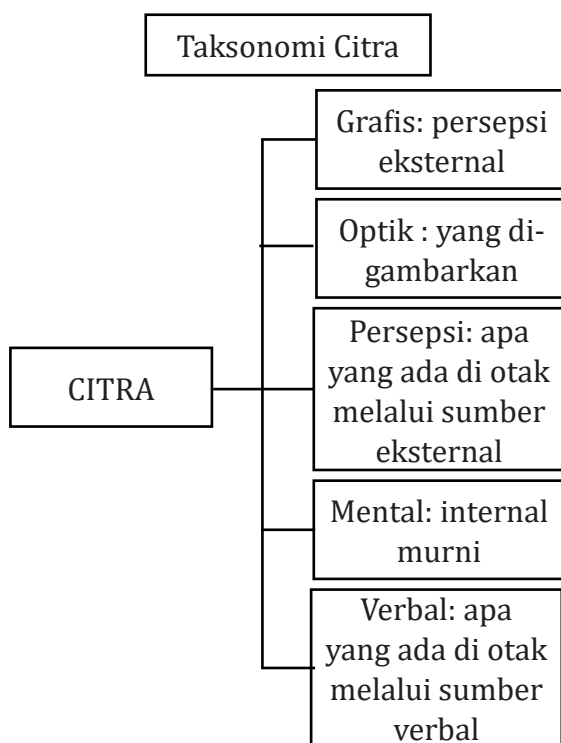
Taksonomi Citra

CITRA

Grafis: persepsi eksternal

Optik : yang digambarkan

Persepsi: apa yang ada di otak melalui sumber eksternal

Mental: internal murni

Verbal: apa yang ada di otak melalui sumber verbal